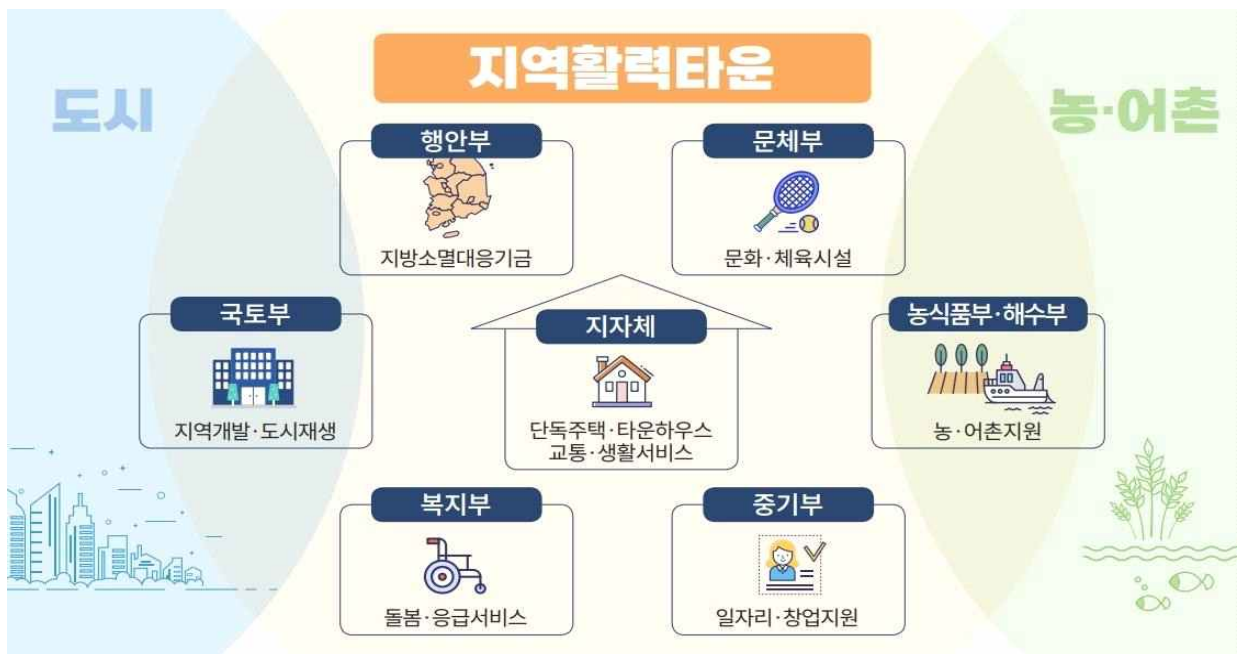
지역활력타운

도시

농·어촌

행안부

지방소멸대응기금

문체부

문화·체육시설

국토부

지역개발·도시재생

지자체

단독주택·타운하우스
교통·생활서비스

농식품부·해수부

농·어촌지원

복지부

돌봄·응급서비스

중기부

일자리·창업지원